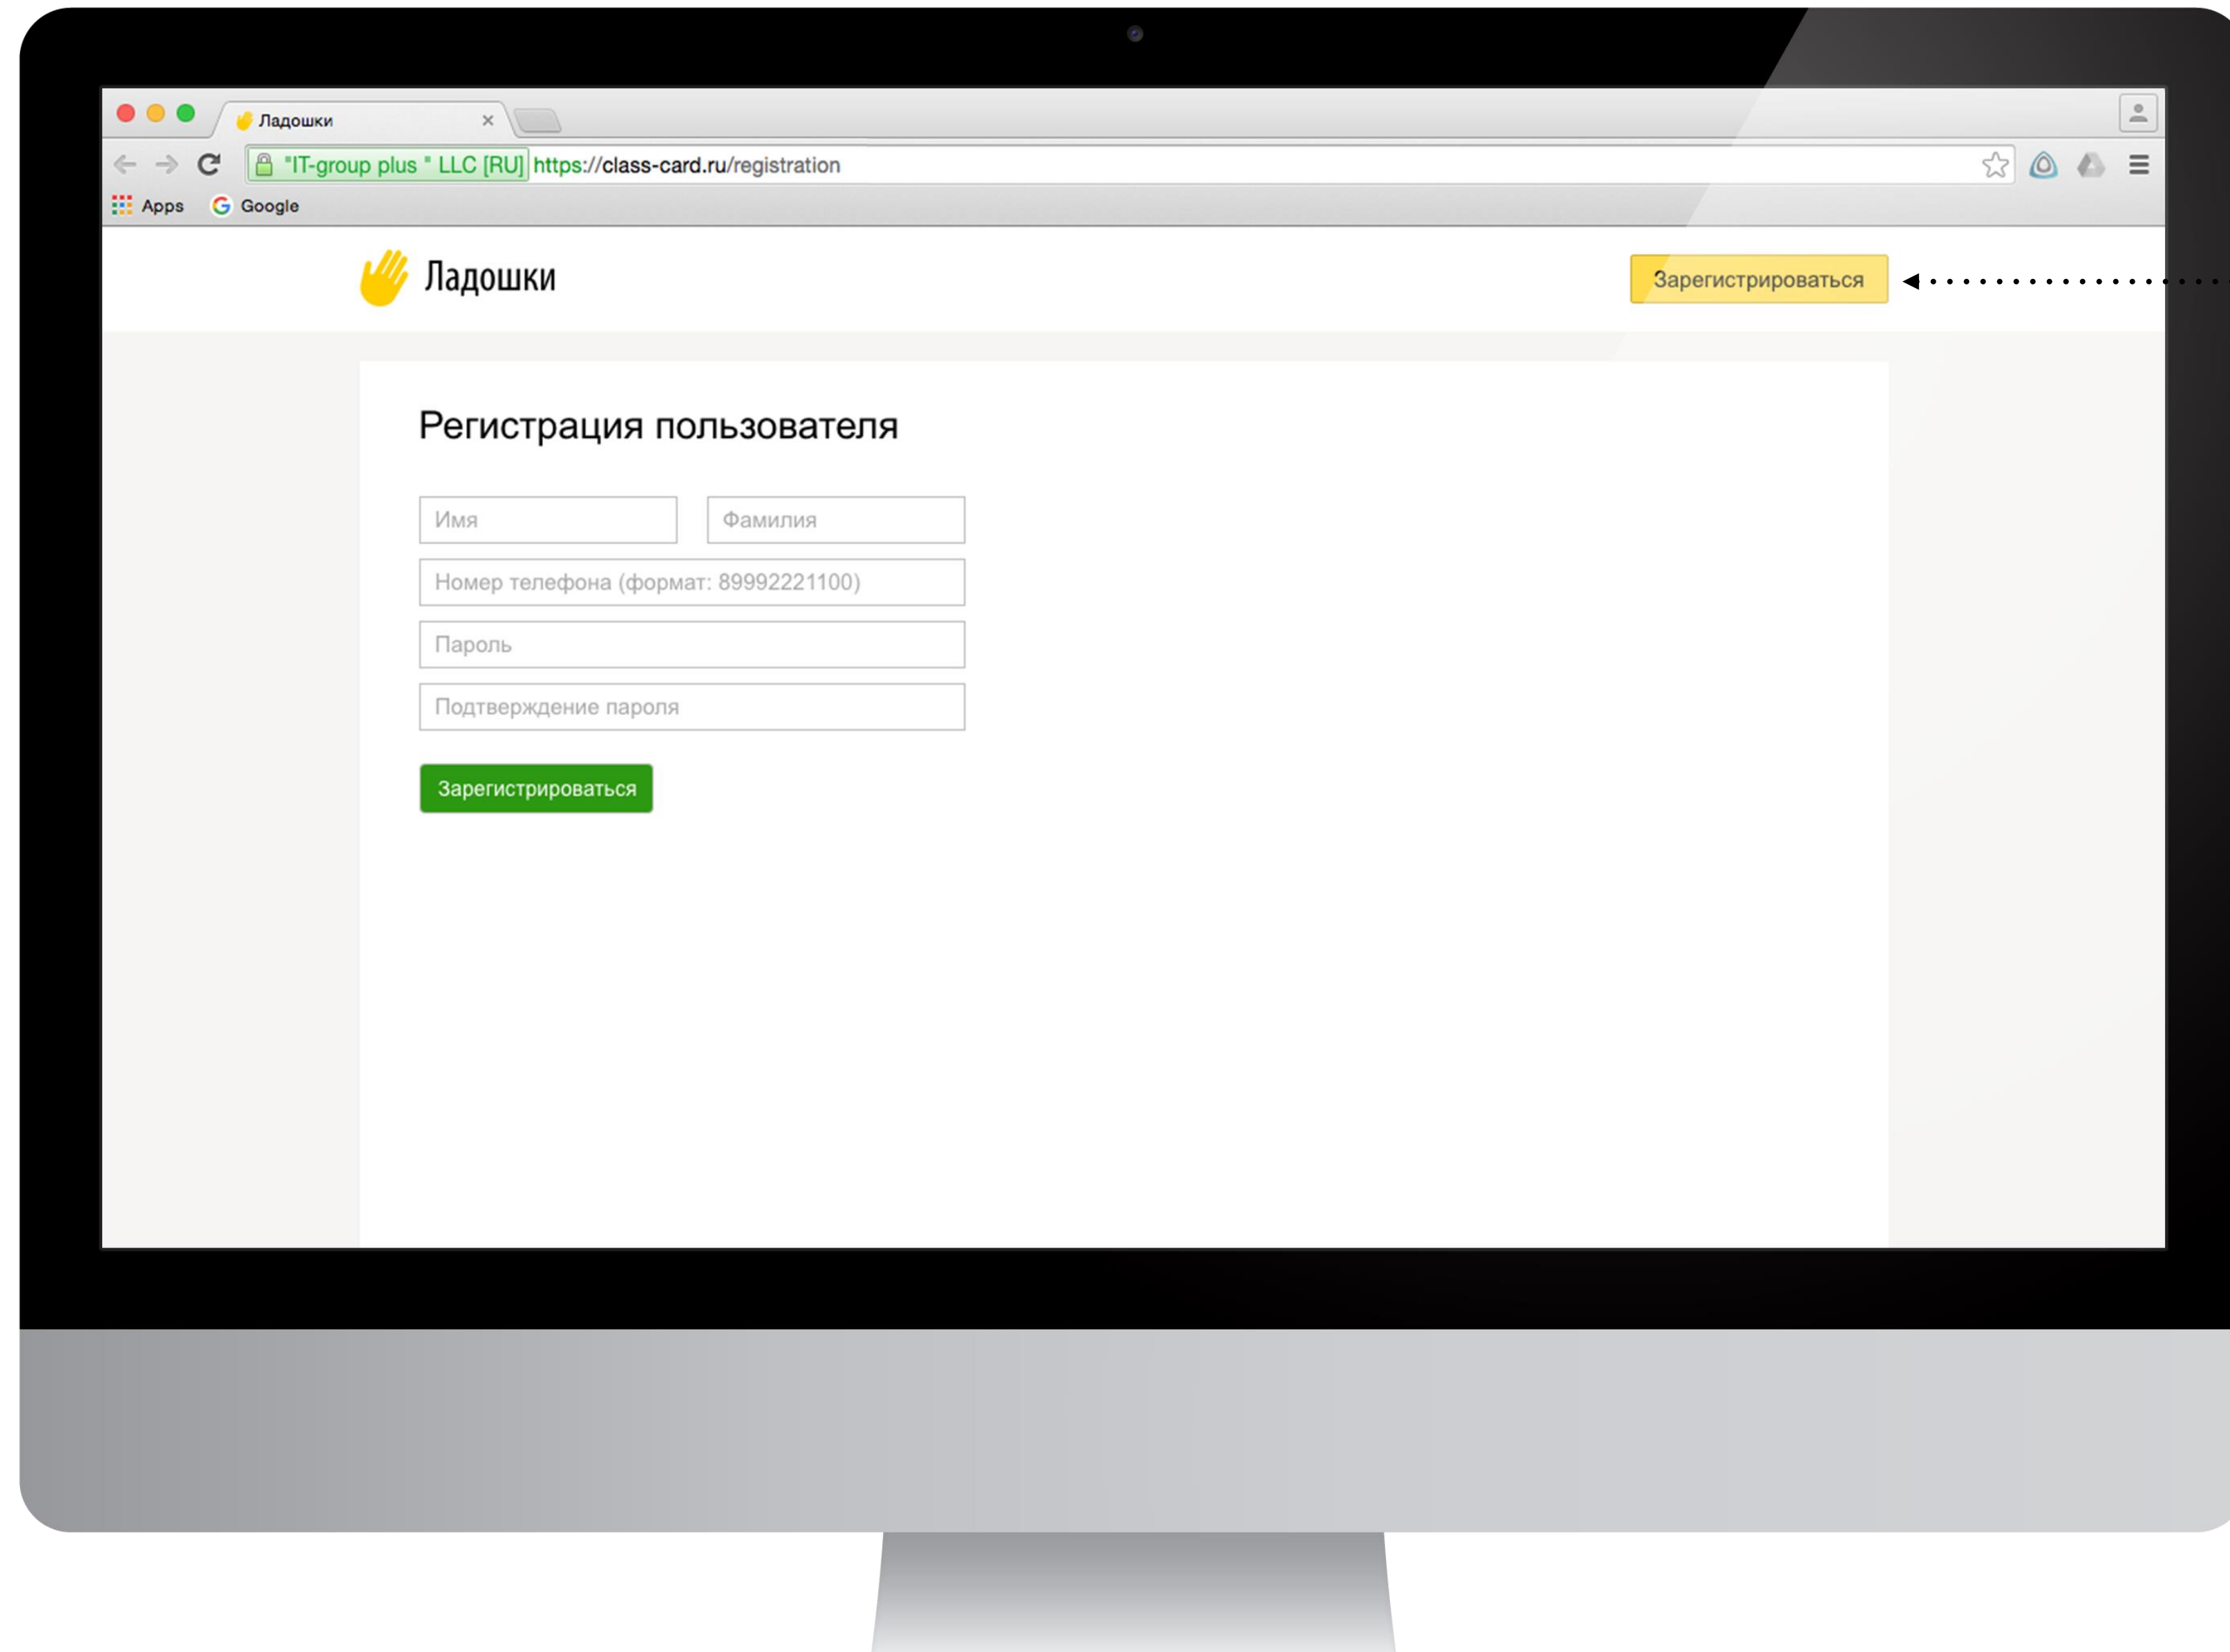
Ладошки ×

"IT-group plus " LLC [RU] https://class-card.ru/registration

Apps Google

Ладошки

Зарегистрироваться

Регистрация пользователя

Имя

Фамилия

Номер телефона (формат: 89992221100)

Пароль

Подтверждение пароля

Зарегистрироваться